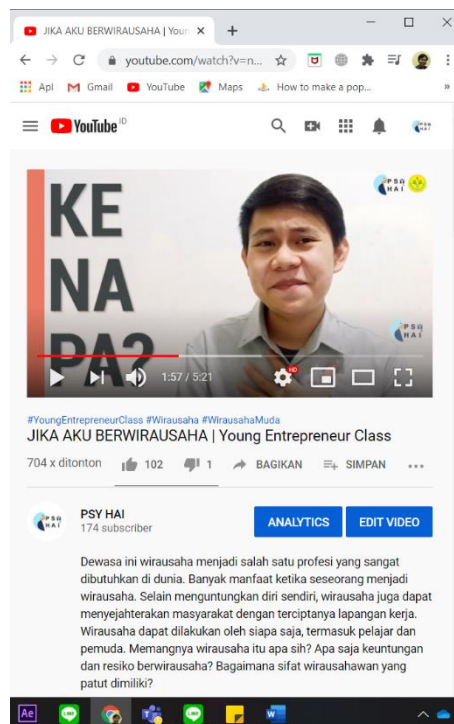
JIKA AKU BERWIRAUSAHA | Youn ×

youtube.com/watch?v=n...

Apl Gmail YouTube Maps How to make a pop...

YouTube ID

KE NA PA?

PSY HAI

PSY HAI

1:57 / 5:21

HD

#YoungEntrepreneurClass #Wirausaha #WirausahaMuda

JIKA AKU BERWIRAUSAHA | Young Entrepreneur Class

704 x ditonton 102 1 BAGIKAN SIMPAN ...

PSY HAI

PSY HAI
174 subscriber

ANALYTICS EDIT VIDEO

Dewasa ini wirausaha menjadi salah satu profesi yang sangat dibutuhkan di dunia. Banyak manfaat ketika seseorang menjadi wirausaha. Selain menguntungkan diri sendiri, wirausaha juga dapat menyejahterakan masyarakat dengan terciptanya lapangan kerja. Wirausaha dapat dilakukan oleh siapa saja, termasuk pelajar dan pemuda. Memangnya wirausaha itu apa sih? Apa saja keuntungan dan resiko berwirausaha? Bagaimana sifat wirausahawan yang patut dimiliki?

Ae